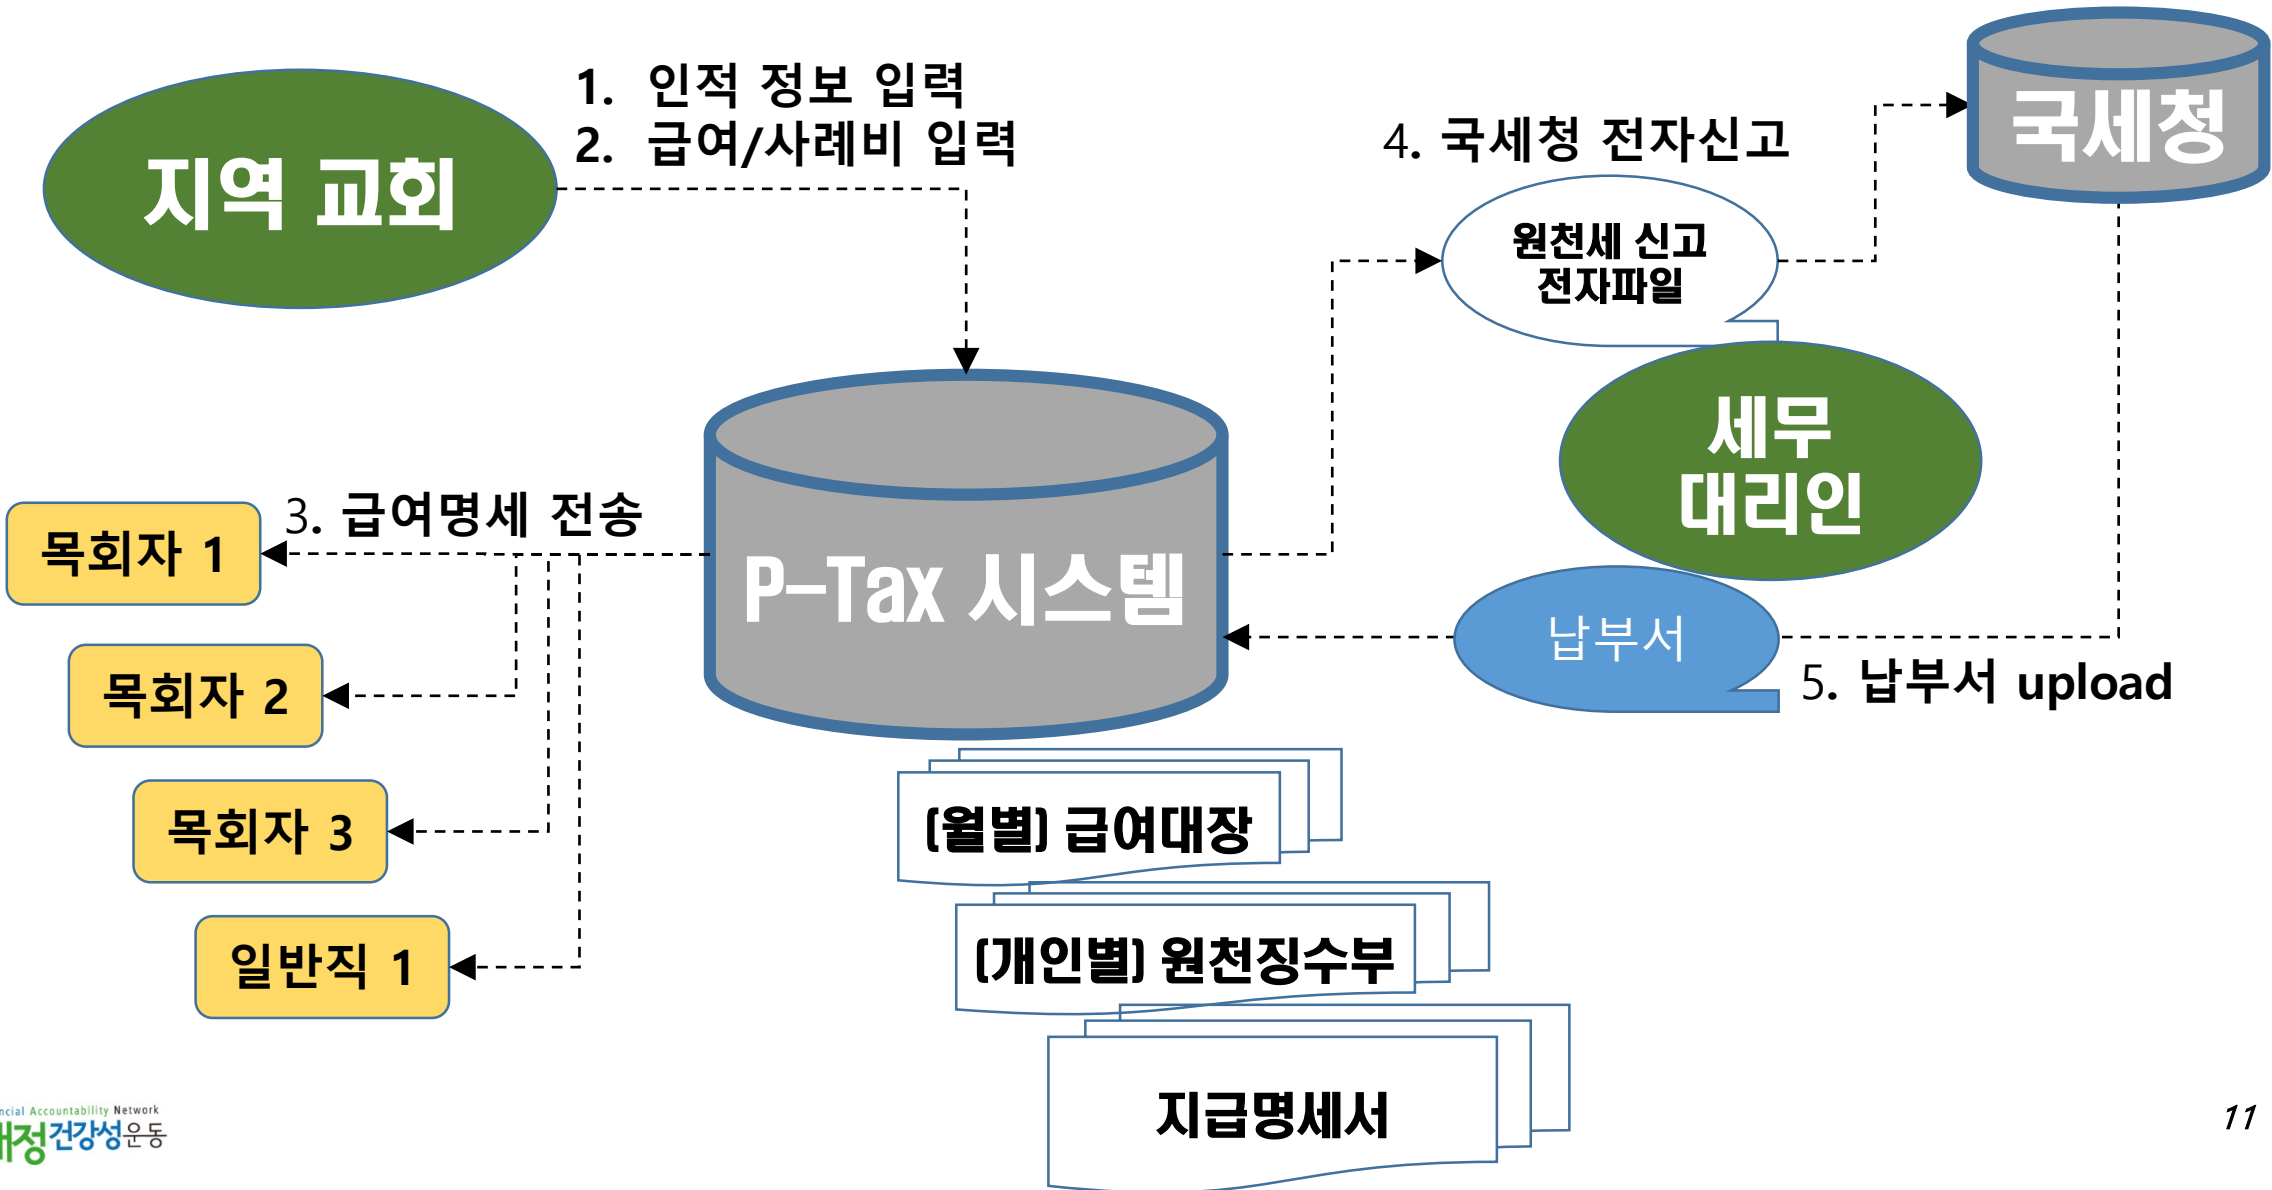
지역 교회

1. 인적 정보 입력
2. 급여/사례비 입력

4. 국세청 전자신고

국세청

원천세 신고 전자파일

세무 대리인

3. 급여명세 전송

목회자 1

목회자 2

목회자 3

일반직 1

P-Tax 시스템

납부서

5. 납부서 upload

(월별) 급여대장

(개인별) 원천징수부

지급명세서

ncial Accountability Network
재정건강성운동

11